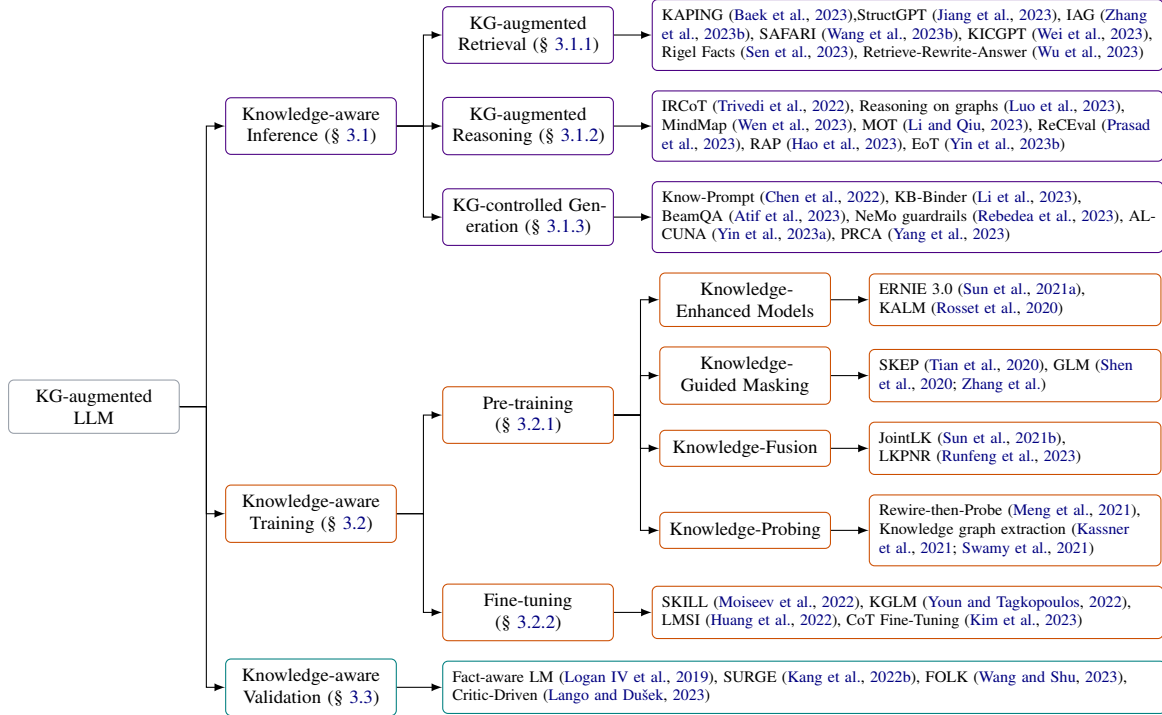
KG-augmented LLM

Knowledge-aware Inference (§ 3.1)

KG-augmented Retrieval (§ 3.1.1)

KAPING (Baek et al., 2023),StructGPT (Jiang et al., 2023), IAG (Zhang et al., 2023b), SAFARI (Wang et al., 2023b), KICGPT (Wei et al., 2023), Rigel Facts (Sen et al., 2023), Retrieve-Rewrite-Answer (Wu et al., 2023)

KG-augmented Reasoning (§ 3.1.2)

IRCoT (Trivedi et al., 2022), Reasoning on graphs (Luo et al., 2023), MindMap (Wen et al., 2023), MOT (Li and Qiu, 2023), ReCEval (Prasad et al., 2023), RAP (Hao et al., 2023), EoT (Yin et al., 2023b)

KG-controlled Generation (§ 3.1.3)

Know-Prompt (Chen et al., 2022), KB-Binder (Li et al., 2023), BeamQA (Atif et al., 2023), NeMo guardrails (Rebedea et al., 2023), ALCUNA (Yin et al., 2023a), PRCA (Yang et al., 2023)

Knowledge-aware Training (§ 3.2)

Pre-training (§ 3.2.1)

Knowledge-Enhanced Models

ERNIE 3.0 (Sun et al., 2021a), KALM (Rosset et al., 2020)

Knowledge-Guided Masking

SKEP (Tian et al., 2020), GLM (Shen et al., 2020; Zhang et al.)

Knowledge-Fusion

JointLK (Sun et al., 2021b), LKPNR (Runfeng et al., 2023)

Knowledge-Probing

Rewire-then-Probe (Meng et al., 2021), Knowledge graph extraction (Kassner et al., 2021; Swamy et al., 2021)

Fine-tuning (§ 3.2.2)

SKILL (Moiseev et al., 2022), KGLM (Youn and Tagkopoulos, 2022), LMSI (Huang et al., 2022), CoT Fine-Tuning (Kim et al., 2023)

Knowledge-aware Validation (§ 3.3)

Fact-aware LM (Logan IV et al., 2019), SURGE (Kang et al., 2022b), FOLK (Wang and Shu, 2023), Critic-Driven (Lango and Dušek, 2023)